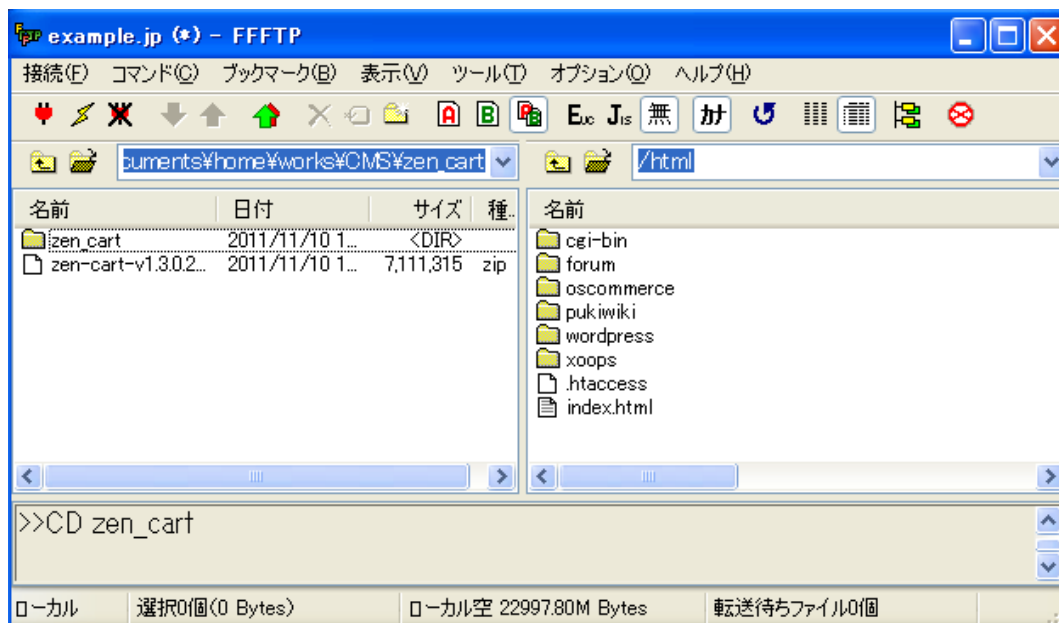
example.jp (*) - FFFTP

接続(F) コマンド(C) ブックマーク(B) 表示(V) ツール(T) オプション(O) ヘルプ(H)

A B EUC JIS 無 カナ

cuments¥home¥works¥CMS¥zen_cart

/html

| 名前 | 日付 | サイズ | 種... |
|---|---|---|---|
| zen_cart | 2011/11/10 1... | <DIR> | |
| zen-cart-v1.3.0.2... | 2011/11/10 1... | 7,111,315 | zip |

名前
cgi-bin
forum
oscommerce
pukiwiki
wordpress
xoops
.htaccess
index.html

>>CD zen_cart

ローカル | 選択0個(0 Bytes) | ローカル空 22997.80M Bytes | 転送待ちファイル0個